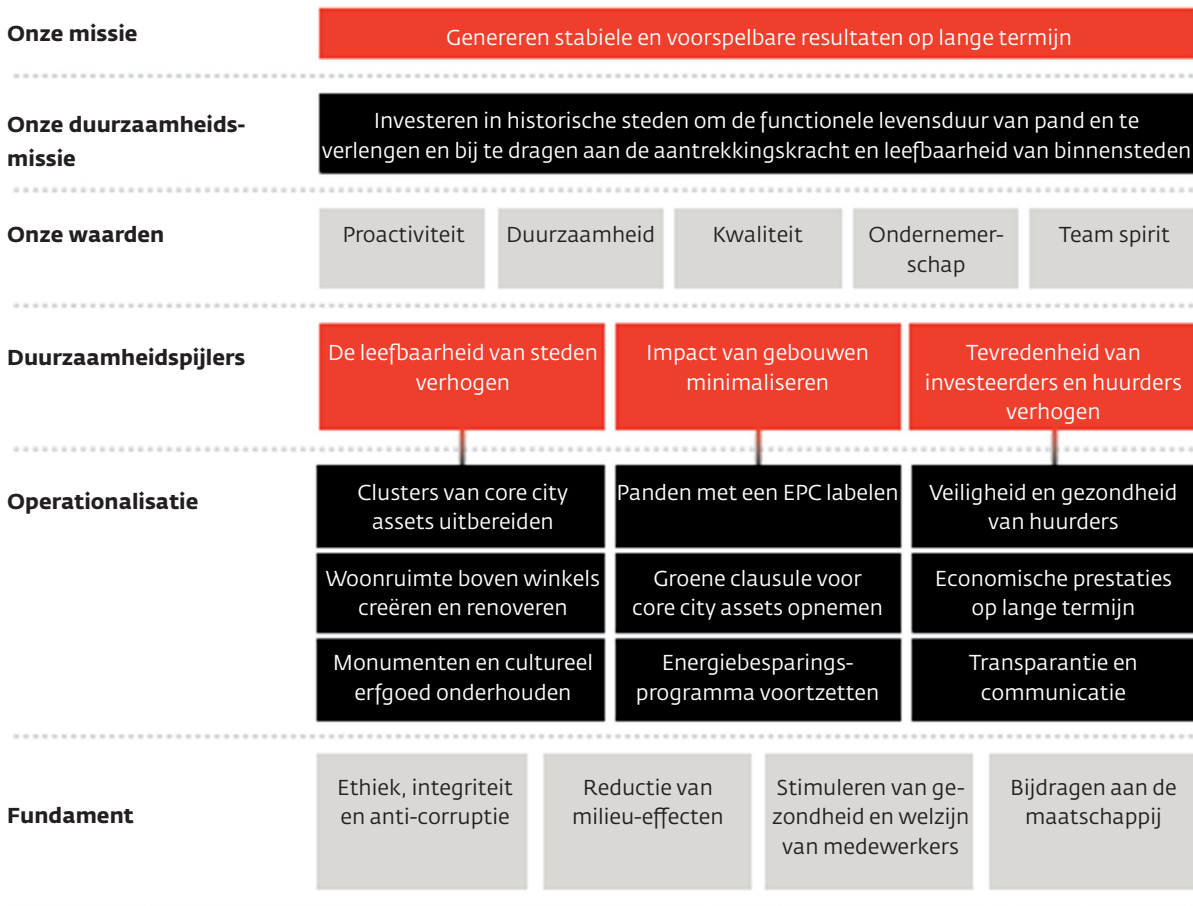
**Onze missie**

Genereren stabiele en voorspelbare resultaten op lange termijn

**Onze duurzaamheidsmissie**

Investeren in historische steden om de functionele levensduur van pand en te verlengen en bij te dragen aan de aantrekkingskracht en leefbaarheid van binnensteden

**Onze waarden**

Proactiviteit

Duurzaamheid

Kwaliteit

Ondernemerschap

Team spirit

**Duurzaamheidspijlers**

De leefbaarheid van steden verhogen

Impact van gebouwen minimaliseren

Tevredenheid van investeerders en huurders verhogen

**Operationalisatie**

Clusters van core city assets uitbereiden

Panden met een EPC labelen

Veiligheid en gezondheid van huurders

Woonruimte boven winkels creëren en renoveren

Groene clausule voor core city assets opnemen

Economische prestaties op lange termijn

Monumenten en cultureel erfgoed onderhouden

Energiebesparingsprogramma voortzetten

Transparantie en communicatie

**Fundament**

Ethiek, integriteit en anti-corruptie

Reductie van milieu-effecten

Stimuleren van gezondheid en welzijn van medewerkers

Bijdragen aan de maatschappij